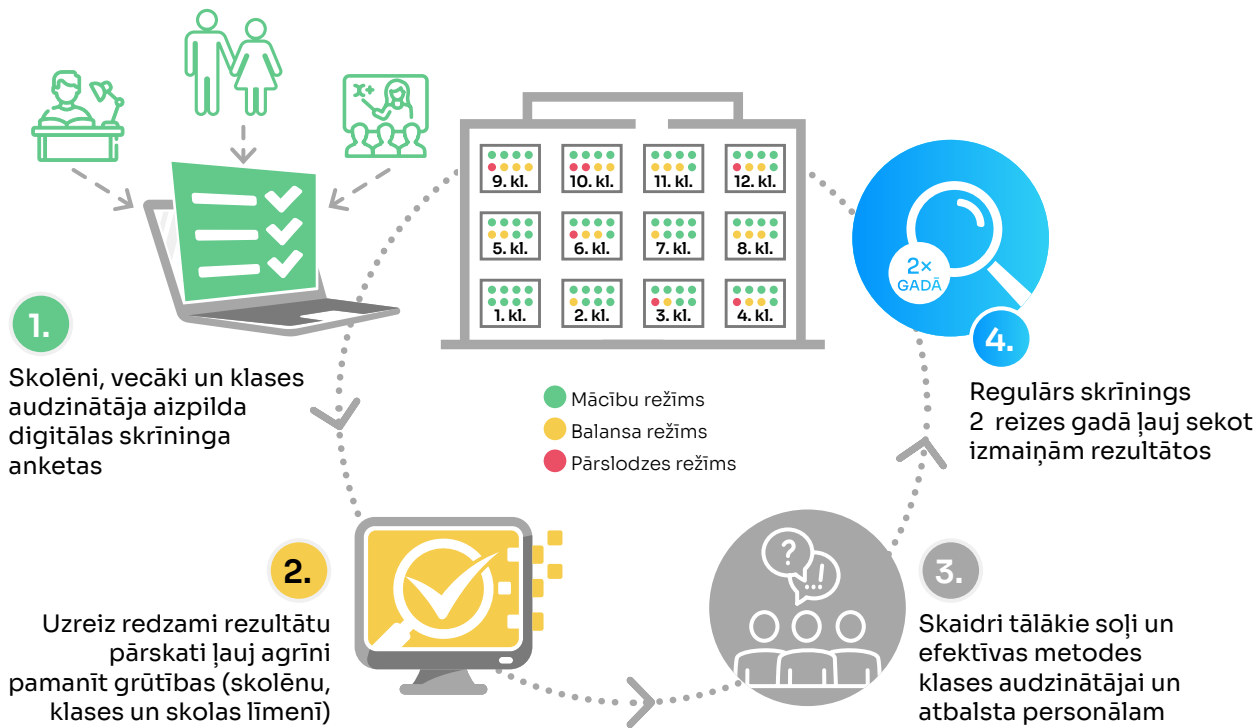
9. kl.
10. kl.
11. kl.
12. kl.
5. kl.
6. kl.
7. kl.
8. kl.
1. kl.
2. kl.
3. kl.
4. kl.

2×
GADĀ

1.

Skolēni, vecāki un klases audzinātāja aizpilda digitālas skrīninga anketas

Mācību režīms
Balansa režīms
Pārslodzes režīms

4.

Regulārs skrīnings 2 reizes gadā ļauj sekot izmaiņām rezultātos

2.

Uzreiz redzami rezultātu pārskati ļauj agrīni pamanīt grūtības (skolēnu, klases un skolas līmenī)

3.

Skaidri tālākie soļi un efektīvas metodes klases audzinātājai un atbalsta personālam